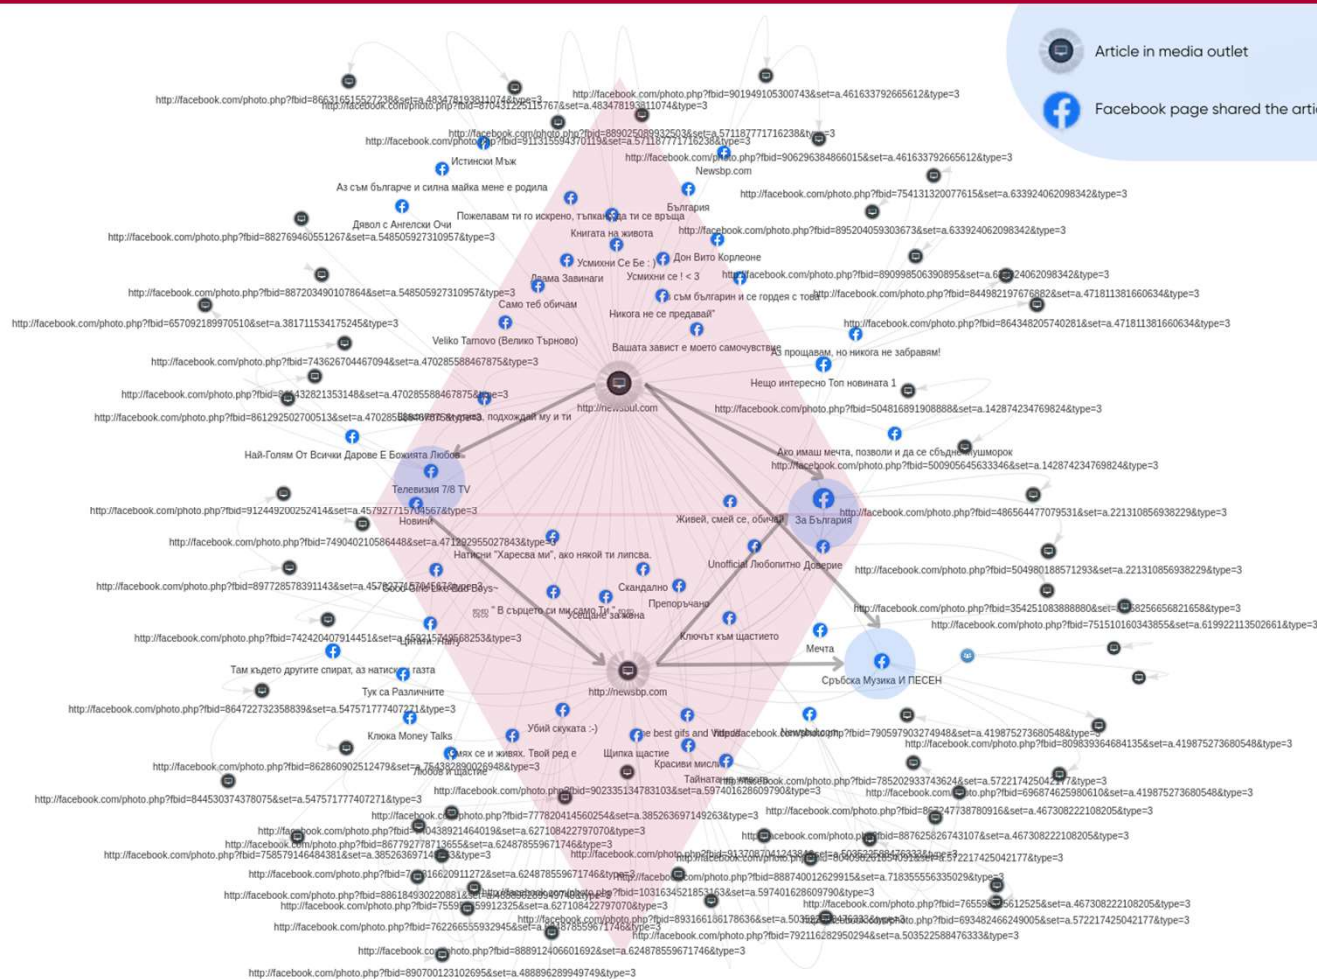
Article in media outlet

Facebook page shared the arti

http://facebook.com/photo.php?fbid=866316515527238&set=a.483478193811074&type=3
http://facebook.com/photo.php?fbid=870431225115767&set=a.483478193811074&type=3
http://facebook.com/photo.php?fbid=901949105300743&set=a.461633792665612&type=3
http://facebook.com/photo.php?fbid=889025089932503&set=a.571187771716238&type=3
http://facebook.com/photo.php?fbid=911315594370119&set=a.571187771716238&type=3
http://facebook.com/photo.php?fbid=906296384866015&set=a.461633792665612&type=3
Истински Мъж
Newsbp.com
Аз съм българче и силна майка мене е родила
България
http://facebook.com/photo.php?fbid=754131320077615&set=a.633924062098342&type=3
Пожелавам ти го искрено, тълкай да ти се връща
Дявол с Ангелски Очи
Книгата на живота
http://facebook.com/photo.php?fbid=882769460551267&set=a.548505927310957&type=3
http://facebook.com/photo.php?fbid=895204059303673&set=a.633924062098342&type=3
Усмихни Се Бе : )
Дон Вито Корлеоне
Дама Завинаги
Усмихни се ! < 3
http://facebook.com/photo.php?fbid=890998506390895&set=a.633924062098342&type=3
http://facebook.com/photo.php?fbid=887203490107864&set=a.548505927310957&type=3
Само теб обичам
Аз съм българин и се гордея с това
http://facebook.com/photo.php?fbid=844982197676882&set=a.471811381660634&type=3
Никога не се предавай"
http://facebook.com/photo.php?fbid=657092189970510&set=a.381711534175245&type=3
http://facebook.com/photo.php?fbid=864348205740281&set=a.471811381660634&type=3
Veliko Tarnovo (Велико Търново)
Вашата завист е моето самочувствие
Аз прощавам, но никога не забравям!
http://facebook.com/photo.php?fbid=743626704467094&set=a.470285588467875&type=3
Нещо интересно Топ новината 1
http://facebook.com/photo.php?fbid=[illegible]432821353148&set=a.470285588467875&type=3
http://newsbul.com
http://facebook.com/photo.php?fbid=861292502700513&set=a.470285588467875&type=3
подкождай му и ти
http://facebook.com/photo.php?fbid=504816891908888&set=a.142874234769824&type=3
Най-Голям От Всички Дарове Е Божията Любов
Ако имаш мечта, позволи и да се сбъдне
Чушморок
http://facebook.com/photo.php?fbid=500905645633346&set=a.142874234769824&type=3
Телевизия 7/8 TV
http://facebook.com/photo.php?fbid=912449200252414&set=a.457927715704567&type=3
Новини
Живей, смей се, обичай
За България
http://facebook.com/photo.php?fbid=486564477079531&set=a.221310856938229&type=3
http://facebook.com/photo.php?fbid=749040210586448&set=a.471292955027843&type=3
Натисни "Харесва ми", ако някой ти липсва.
Unofficial Любопитно Доверие
http://facebook.com/photo.php?fbid=504980188571293&set=a.221310856938229&type=3
http://facebook.com/photo.php?fbid=897728578391143&set=a.457927715704567&type=3
Good Girls Like Bad Boys~
Скандално
Препоръчано
" В сърцето си ми само Ти "
Усещане за жена
http://facebook.com/photo.php?fbid=354251083888880&set=a.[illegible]58256656821658&type=3
http://facebook.com/photo.php?fbid=751510160343855&set=a.619922113502661&type=3
http://facebook.com/photo.php?fbid=742420407914451&set=a.459215749568253&type=3
Цитати Инфо
Ключът към щастието
Мечта
Там където другите спират, ат натиска газта
http://newsbp.com
Сръбска Музика И ПЕСЕН
Тук са Различните
http://facebook.com/photo.php?fbid=864722732358839&set=a.547571777407271&type=3
Убий скуката :-)
The best gifs and videos
http://facebook.com/photo.php?fbid=790597903274948&set=a.419875273680548&type=3
Клюка Money Talks
http://facebook.com/photo.php?fbid=809839364684135&set=a.419875273680548&type=3
Смях се и живях. Твой ред е
Щипка щастие
Красиви мисли
http://facebook.com/photo.php?fbid=862860902512479&set=a.754382890026948&type=3
Любов и щастие
Тайната на живота
http://facebook.com/photo.php?fbid=785202933743624&set=a.572217425042177&type=3
http://facebook.com/photo.php?fbid=902335134783103&set=a.597401628609790&type=3
http://facebook.com/photo.php?fbid=696874625980610&set=a.419875273680548&type=3
http://facebook.com/photo.php?fbid=844530374378075&set=a.547571777407271&type=3
http://facebook.com/photo.php?fbid=777820414560254&set=a.385263697149263&type=3
http://facebook.com/photo.php?fbid=862247738780916&set=a.467308222108205&type=3
http://facebook.com/photo.php?fbid=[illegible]0438921464019&set=a.627108422797070&type=3
http://facebook.com/photo.php?fbid=887625826743107&set=a.467308222108205&type=3
http://facebook.com/photo.php?fbid=867792778713655&set=a.624878559671746&type=3
http://facebook.com/photo.php?fbid=758579146484381&set=a.385263697149263&type=3
http://facebook.com/photo.php?fbid=913708704124381&set=a.572217425042177&type=3
http://facebook.com/photo.php?fbid=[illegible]16620911272&set=a.624878559671746&type=3
http://facebook.com/photo.php?fbid=888740012629915&set=a.718355556335029&type=3
http://facebook.com/photo.php?fbid=886184930220881&set=a.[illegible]
http://facebook.com/photo.php?fbid=1031634521853163&set=a.597401628609790&type=3
http://facebook.com/photo.php?fbid=765595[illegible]5612525&set=a.467308222108205&type=3
http://facebook.com/photo.php?fbid=755917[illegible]59912325&set=a.627108422797070&type=3
http://facebook.com/photo.php?fbid=893166186178636&set=a.503522588476333&type=3
http://facebook.com/photo.php?fbid=693482466249005&set=a.572217425042177&type=3
http://facebook.com/photo.php?fbid=762266555932945&set=a.624878559671746&type=3
http://facebook.com/photo.php?fbid=792116282950294&set=a.503522588476333&type=3
http://facebook.com/photo.php?fbid=888912406601692&set=a.624878559671746&type=3
http://facebook.com/photo.php?fbid=890700123102695&set=a.488896289949749&type=3